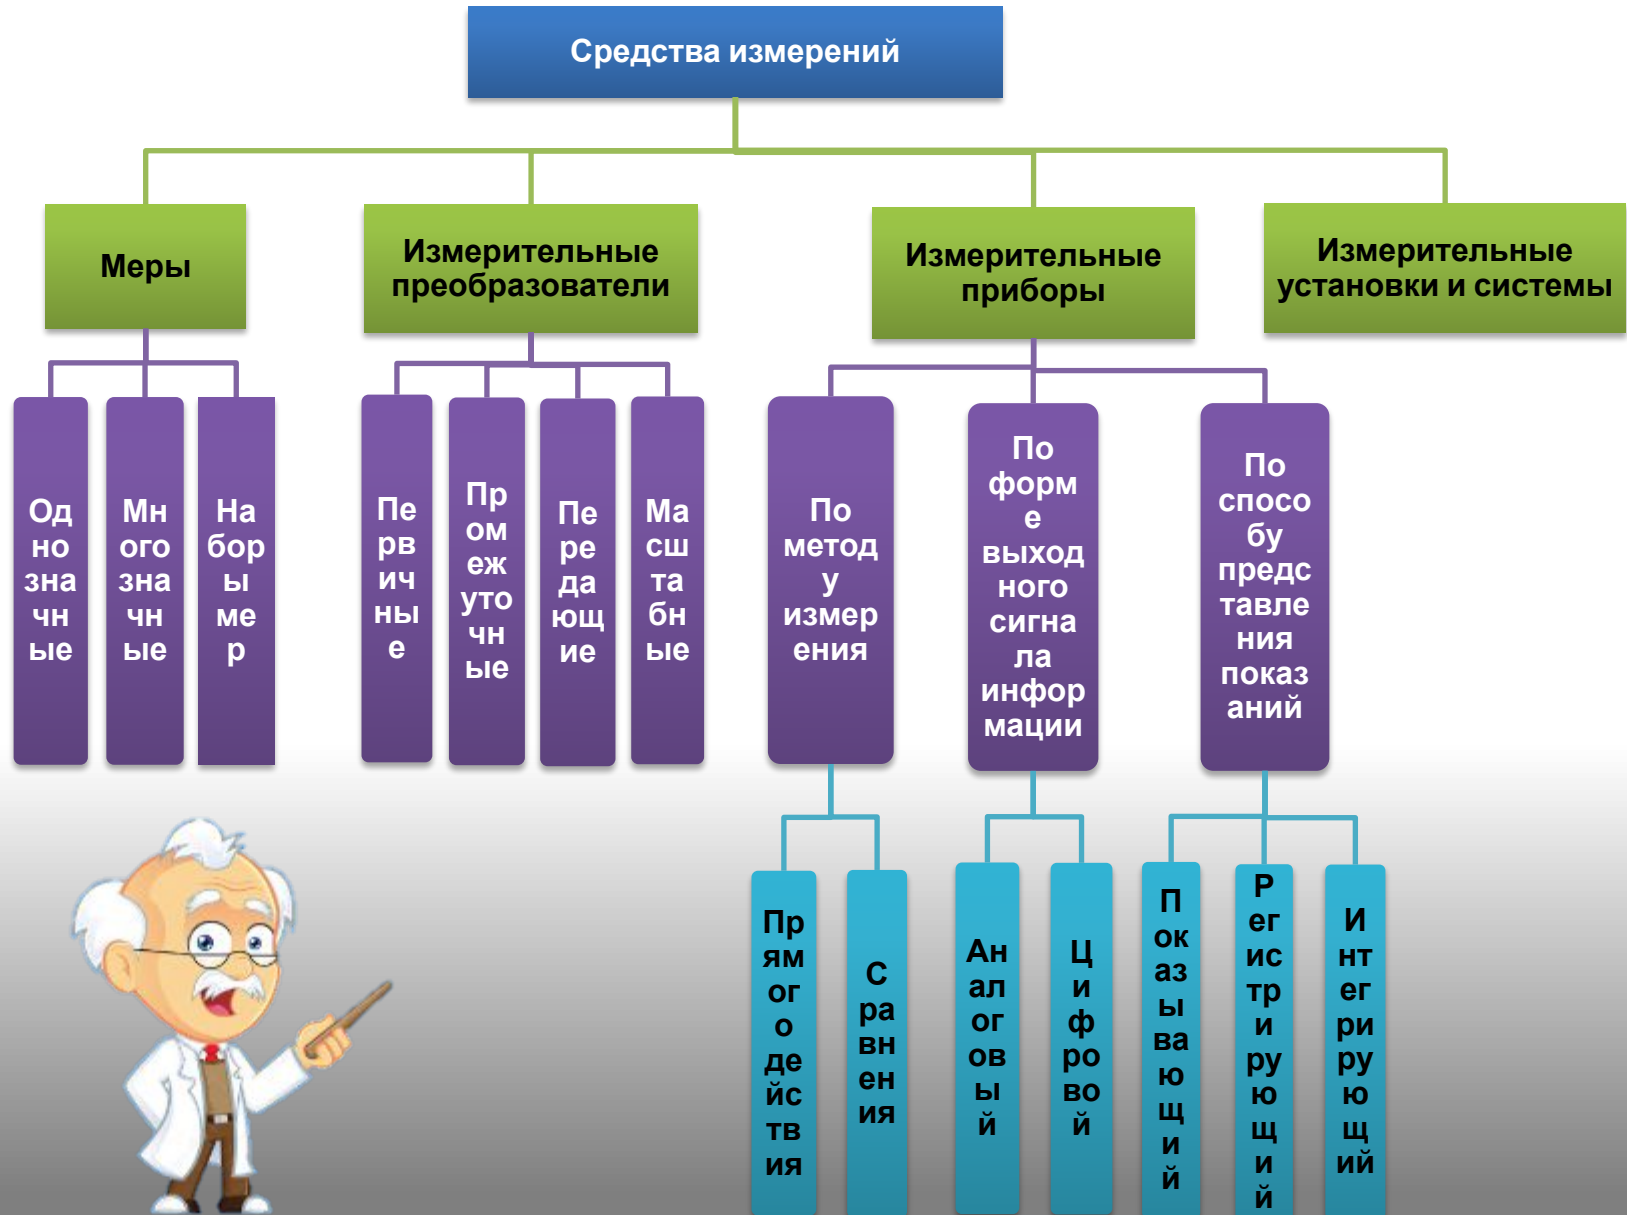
Средства измерений

Меры

Измерительные преобразователи

Измерительные приборы

Измерительные установки и системы

Однозначные

Многозначные

Набор мер

Первичные

Промежуточные

Передающие

Масштабные

По методу измерения

По форме выходного сигнала информации

По способу представления показаний

Прямого действия

Сравнения

Аналоговый

Цифровой

Показывающий

Регистрирующий

Интегрирующий